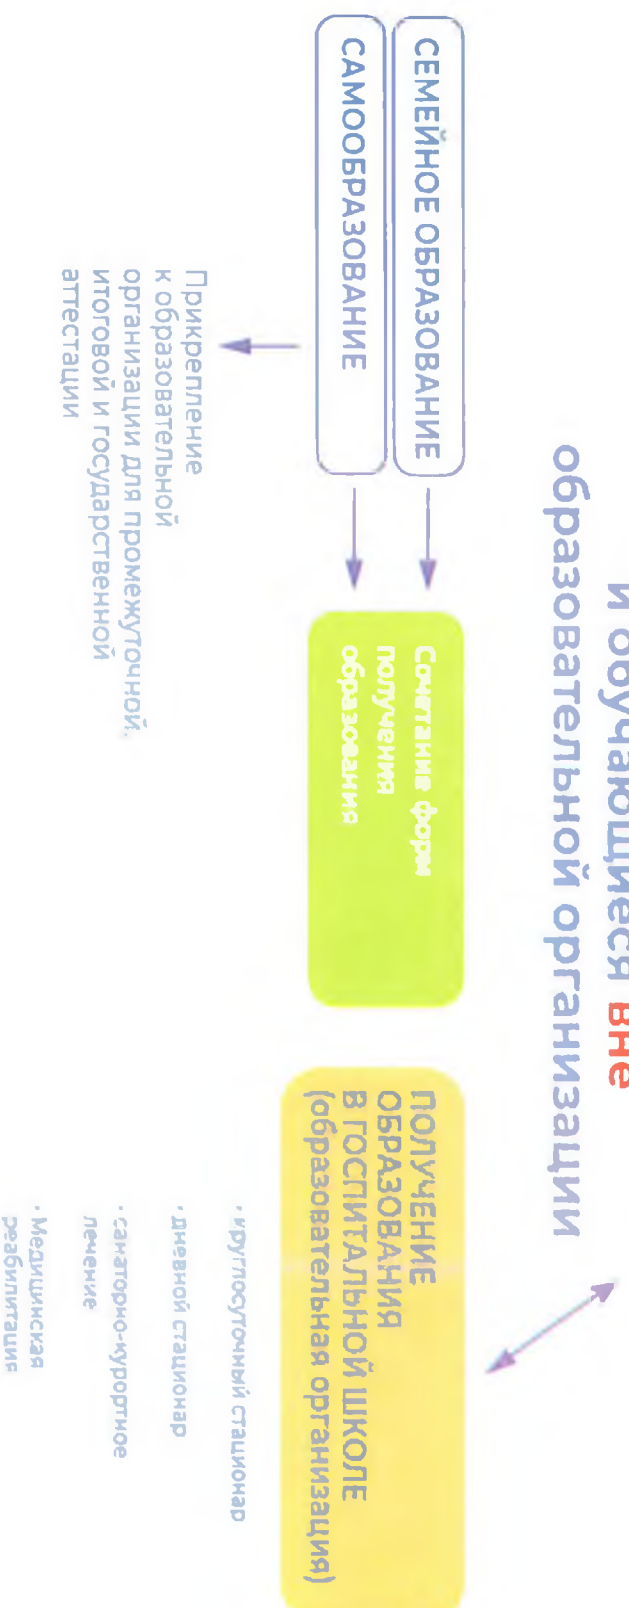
и обучающиеся вне образовательной организации

СЕМЕЙНОЕ ОБРАЗОВАНИЕ

САМООБРАЗОВАНИЕ

Прикрепление к образовательной организации для промежуточной, итоговой и государственной атестации

Сочетание форм получения образования

ПОЛУЧЕНИЕ ОБРАЗОВАНИЯ В ГОСПИТАЛЬНОЙ ШКОЛЕ (образовательная организация)

• круглосуточный стационар
• дневной стационар
• санаторно-курортное лечение
• Медицинская реабилитация